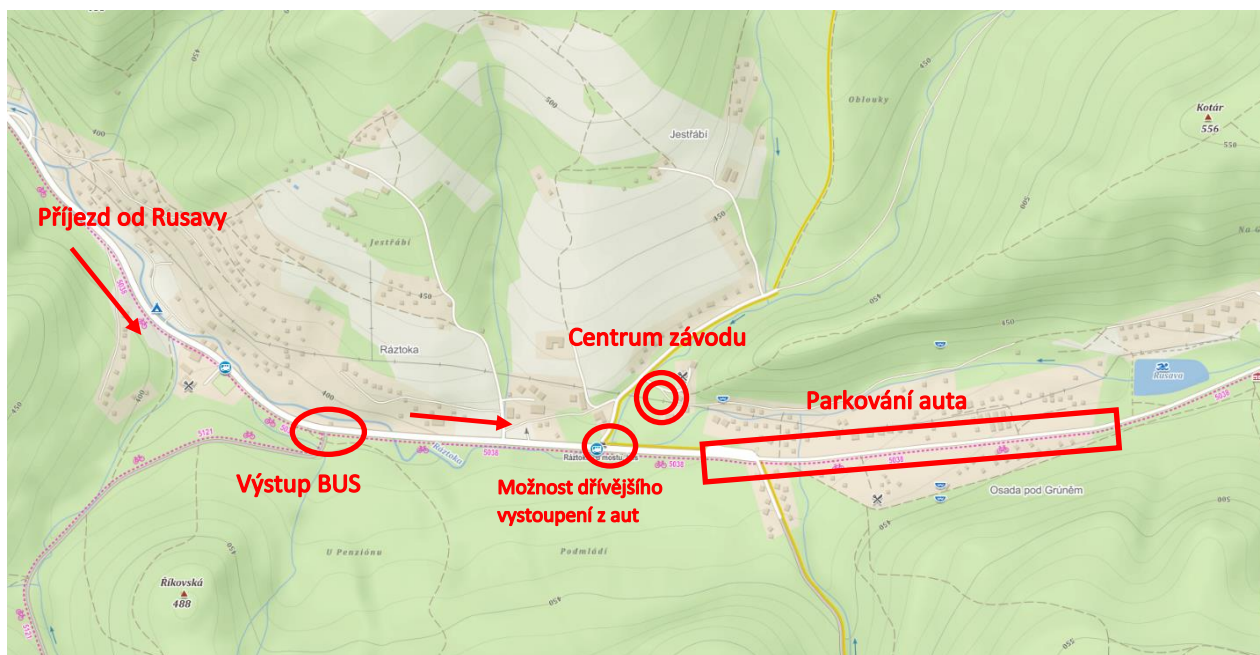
Příjezd od Rusavy

Jestřábí

Oblouky

Kotár
556

Jestřábí

Ráztoka

Centrum závodu

Rusava

Parkování auta

Výstup BUS

Ráztoka

Ráztoka, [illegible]

Možnost dřívějšího vystoupení z aut

Osada pod Grúněm

U Penziónu

Podmládí

Říkovská
488

400
500
450
450
400
450
450
5038
5038
5038
5121